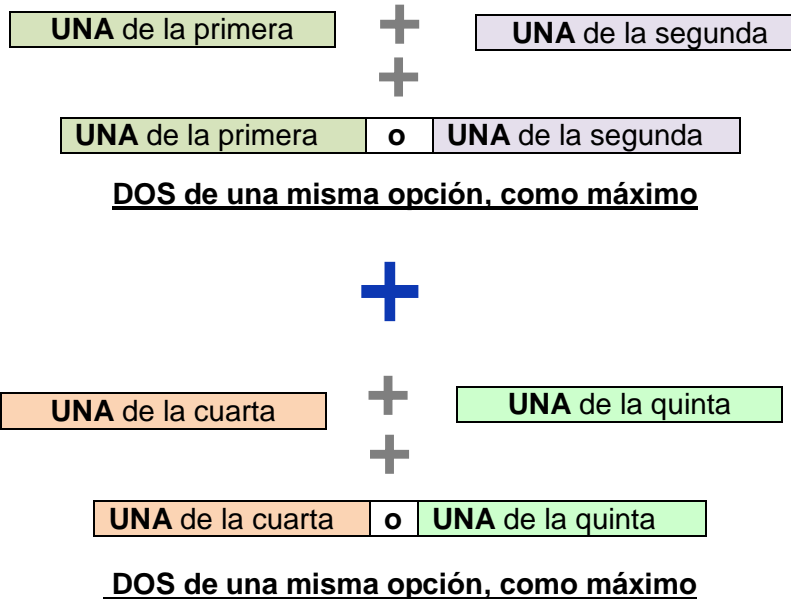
**UNA** de la primera + **UNA** de la segunda

+

| **UNA** de la primera | **o** | **UNA** de la segunda |
|---|---|---|

**DOS de una misma opción, como máximo**

+

**UNA** de la cuarta + **UNA** de la quinta

+

| **UNA** de la cuarta | **o** | **UNA** de la quinta |
|---|---|---|

**DOS de una misma opción, como máximo**